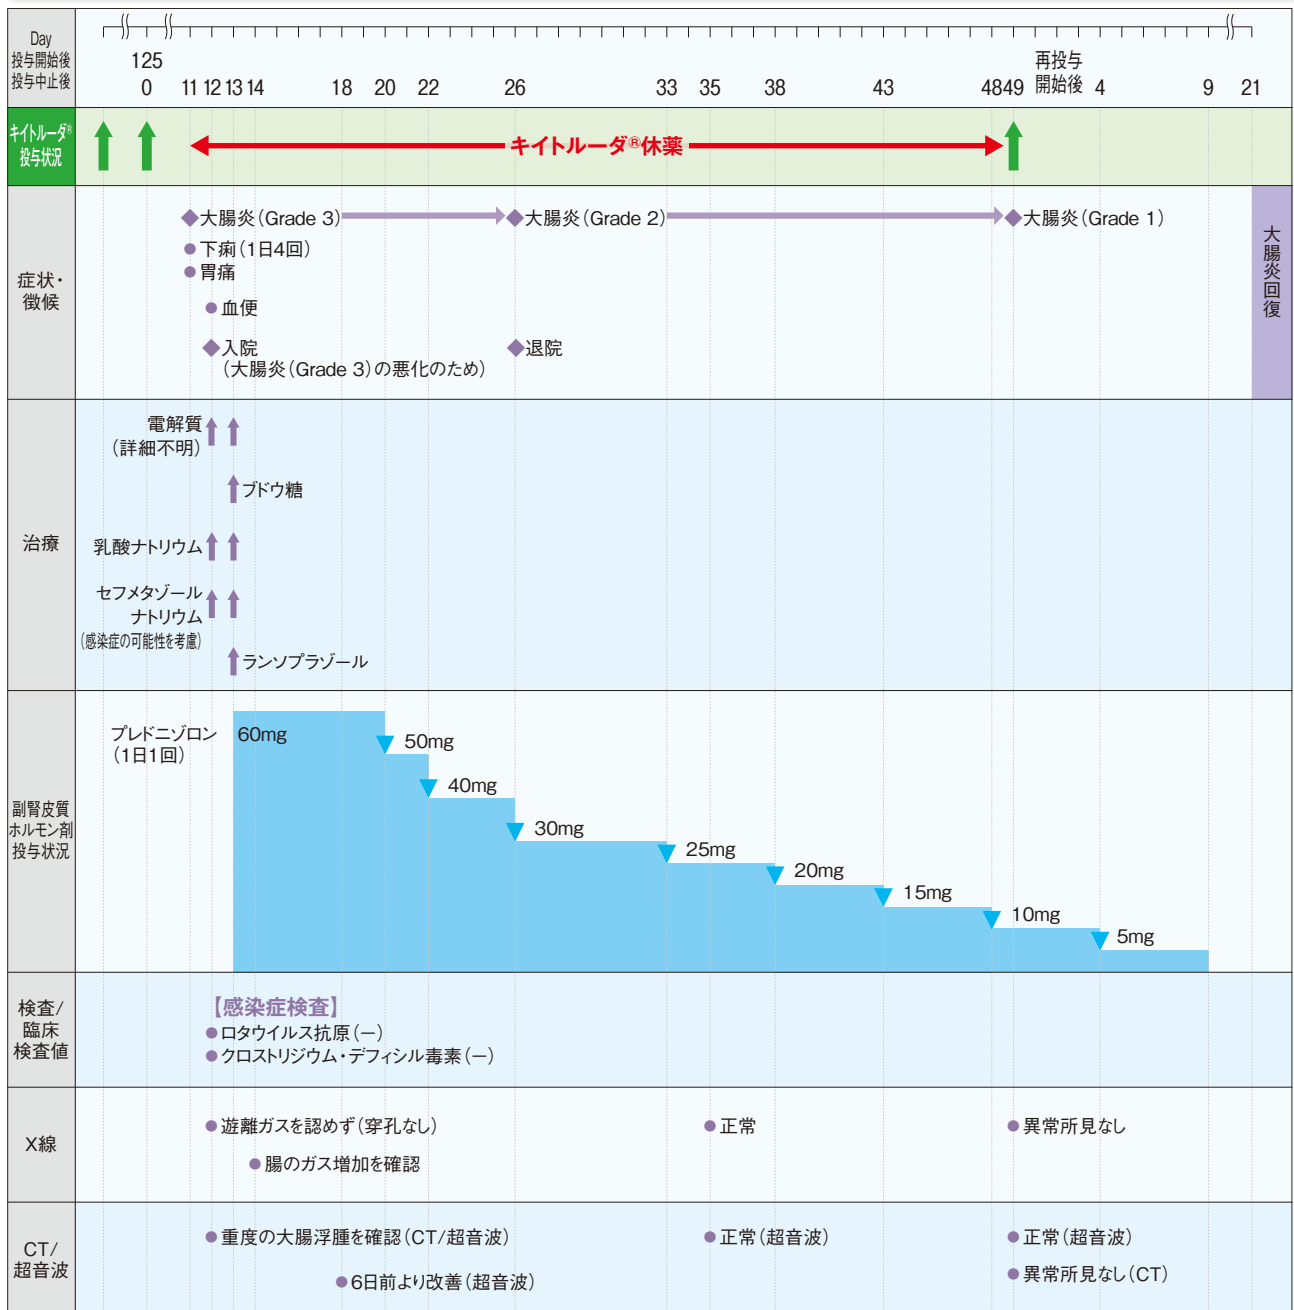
Day
投与開始後
投与中止後

125
0 11 12 13 14 18 20 22 26 33 35 38 43 48 49

再投与
開始後 4 9 21

キイトルーダ®
投与状況

キイトルーダ®休薬

症状・
徴候

◆大腸炎（Grade 3） ◆大腸炎（Grade 2） ◆大腸炎（Grade 1）

●下痢（1日4回）
●胃痛
●血便
◆入院
（大腸炎（Grade 3）の悪化のため）
◆退院

大腸炎回復

治療

電解質
（詳細不明）

ブドウ糖

乳酸ナトリウム

セフメタゾール
ナトリウム
（感染症の可能性を考慮）

ランソプラゾール

副腎皮質
ホルモン剤
投与状況

プレドニゾロン
（1日1回）
60mg
50mg
40mg
30mg
25mg
20mg
15mg
10mg
5mg

検査/
臨床
検査値

【感染症検査】
●ロタウイルス抗原（−）
●クロストリジウム・デフィシル毒素（−）

X線

●遊離ガスを認めず（穿孔なし）
●腸のガス増加を確認
●正常
●異常所見なし

CT/
超音波

●重度の大腸浮腫を確認（CT/超音波）
●6日前より改善（超音波）
●正常（超音波）
●正常（超音波）
●異常所見なし（CT）